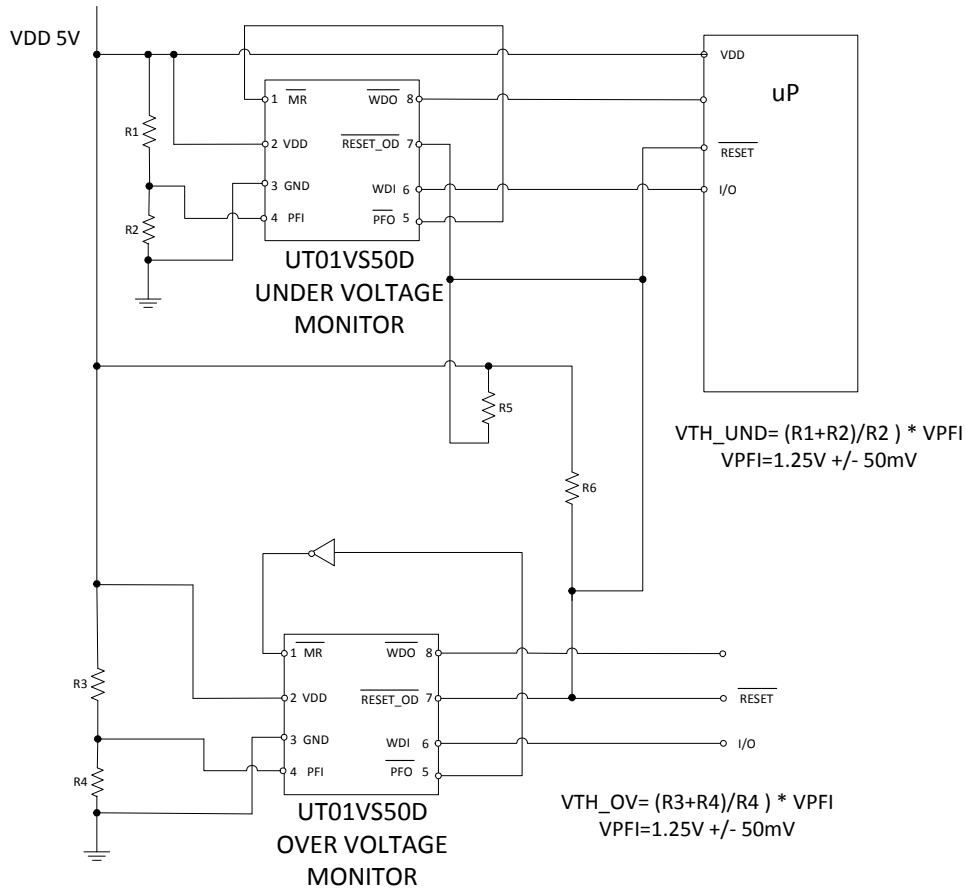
VDD 5V

R1

R2

1 $\overline{MR}$
2 VDD
3 GND
4 PFI
$\overline{WDO}$ 8
$\overline{RESET\_OD}$ 7
WDI 6
$\overline{PFO}$ 5

UT01VS50D
UNDER VOLTAGE
MONITOR

VDD
uP
$\overline{RESET}$
I/O

R5

R6

VTH_UND= (R1+R2)/R2 ) * VPFI
VPFI=1.25V +/- 50mV

R3

R4

1 $\overline{MR}$
2 VDD
3 GND
4 PFI
$\overline{WDO}$ 8
$\overline{RESET\_OD}$ 7
WDI 6
$\overline{PFO}$ 5

$\overline{RESET}$
I/O

UT01VS50D
OVER VOLTAGE
MONITOR

VTH_OV= (R3+R4)/R4 ) * VPFI
VPFI=1.25V +/- 50mV